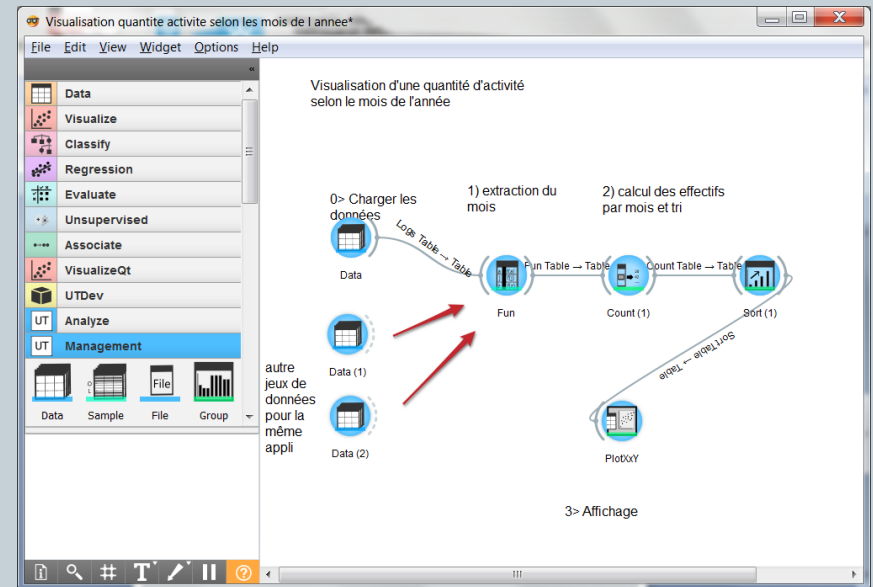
Visualisation quantite activite selon les mois de l annee*

File Edit View Widget Options Help

Data
Visualize
Classify
Regression
Evaluate
Unsupervised
Associate
VisualizeQt
UTDev
UT Analyze
UT Management

Data Sample File Group

Visualisation d'une quantité d'activité selon le mois de l'année

0> Charger les données

1) extraction du mois

2) calcul des effectifs par mois et tri

Logs Table → Table
Fun Table → Table
Count Table → Table

Data
Fun
Count (1)
Sort (1)

Sort Table → Table

Data (1)

autre jeux de données pour la même appli

Data (2)

PlotXxY

3> Affichage